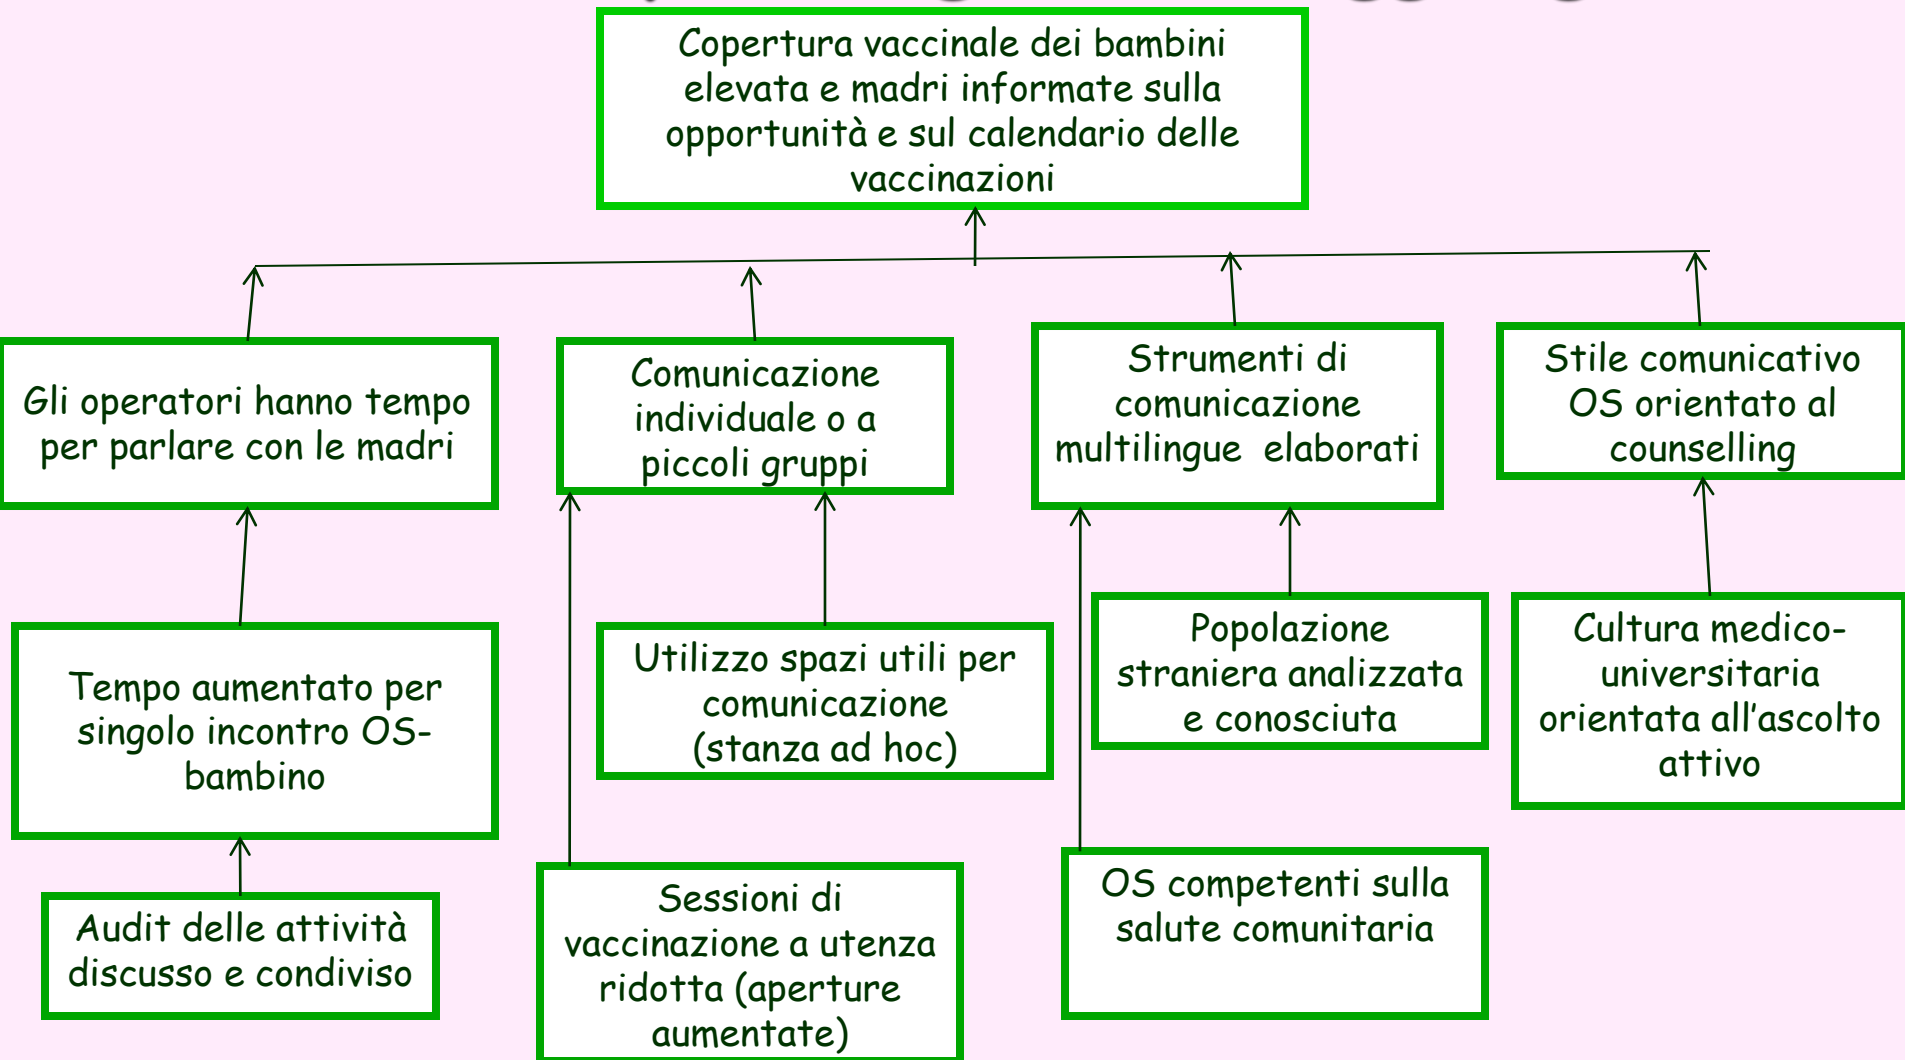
Copertura vaccinale dei bambini elevata e madri informate sulla opportunità e sul calendario delle vaccinazioni

Gli operatori hanno tempo per parlare con le madri

Comunicazione individuale o a piccoli gruppi

Strumenti di comunicazione multilingue elaborati

Stile comunicativo OS orientato al counselling

Tempo aumentato per singolo incontro OS-bambino

Utilizzo spazi utili per comunicazione (stanza ad hoc)

Popolazione straniera analizzata e conosciuta

Cultura medico-universitaria orientata all'ascolto attivo

Audit delle attività discusso e condiviso

Sessioni di vaccinazione a utenza ridotta (aperture aumentate)

OS competenti sulla salute comunitaria